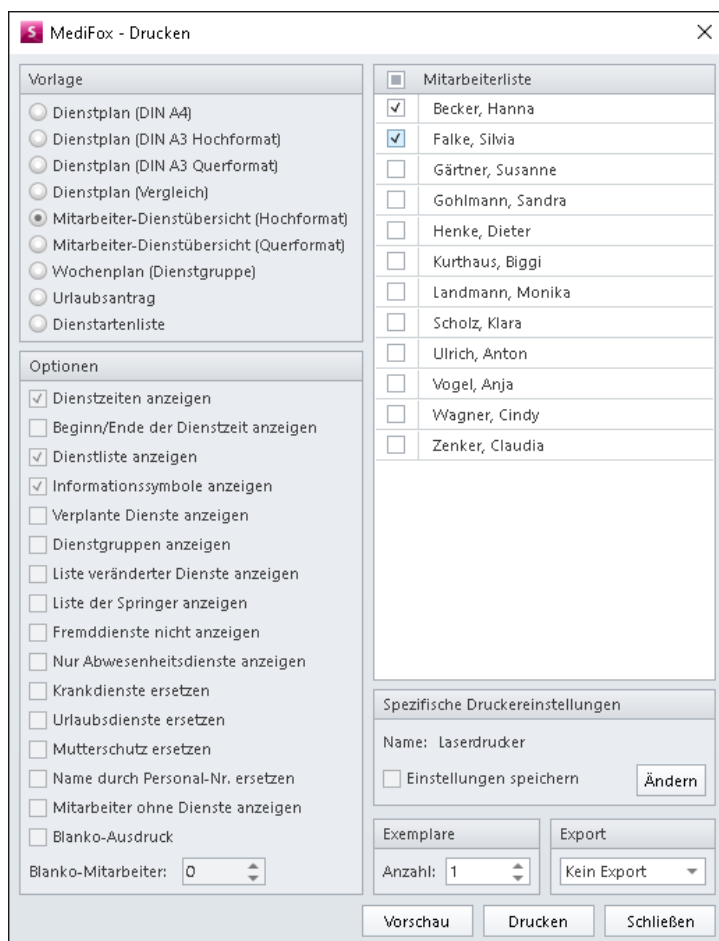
S MediFox - Drucken

Vorlage

Dienstplan (DIN A4)
Dienstplan (DIN A3 Hochformat)
Dienstplan (DIN A3 Querformat)
Dienstplan (Vergleich)
Mitarbeiter-Dienstübersicht (Hochformat)
Mitarbeiter-Dienstübersicht (Querformat)
Wochenplan (Dienstgruppe)
Urlaubsantrag
Dienstartenliste

Optionen

Dienstzeiten anzeigen
Beginn/Ende der Dienstzeit anzeigen
Dienstliste anzeigen
Informationssymbole anzeigen
Verplante Dienste anzeigen
Dienstgruppen anzeigen
Liste veränderter Dienste anzeigen
Liste der Springer anzeigen
Fremddienste nicht anzeigen
Nur Abwesenheitsdienste anzeigen
Krankdienste ersetzen
Urlaubsdienste ersetzen
Mutterschutz ersetzen
Name durch Personal-Nr. ersetzen
Mitarbeiter ohne Dienste anzeigen
Blanko-Ausdruck
Blanko-Mitarbeiter: 0

Mitarbeiterliste

Becker, Hanna
Falke, Silvia
Gärtner, Susanne
Gohlmann, Sandra
Henke, Dieter
Kurthaus, Biggi
Landmann, Monika
Scholz, Klara
Ulrich, Anton
Vogel, Anja
Wagner, Cindy
Zenker, Claudia

Spezifische Druckereinstellungen

Name: Laserdrucker
Einstellungen speichern
Ändern

Exemplare
Anzahl: 1

Export
Kein Export

Vorschau
Drucken
Schließen